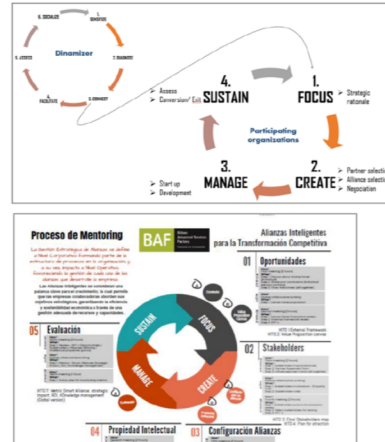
6. SOCIALIZE
1. SENSITIZE
Dinamizer
2. DIAGNOSE
5. ASSESS
4. FACILITATE
3. CONNECT

4. SUSTAIN
➢ Assess
➢ Conversion/ Exit

1. FOCUS
➢ Strategic rationale

Participating organizations

3. MANAGE
➢ Start up
➢ Development

2. CREATE
➢ Partner selection
➢ Alliance selection
➢ Negociation

Proceso de Mentoring
BAF
Alianzas Inteligentes para la Transformación Competitiva

La Gestión Estratégica de Alianzas se define a Nivel Corporativo formando parte de la estructura de procesos en la organización y a su vez impacta a Nivel Operativo, favoreciendo la gestión de cada una de las alianzas que desarrolle la empresa.

Las Alianzas Inteligentes se consideran una palanca clave para el crecimiento, la cual permite que las empresas colaboradoras alcancen sus objetivos estratégicos, garantizando la eficiencia y sostenibilidad económica a través de una gestión adecuada de recursos y capacidades.

01 Oportunidades
02 Stakeholders
03 Configuración Alianzas
04 Propiedad Intelectual
05 Evaluación

SUSTAIN
FOCUS
MANAGE
CREATE